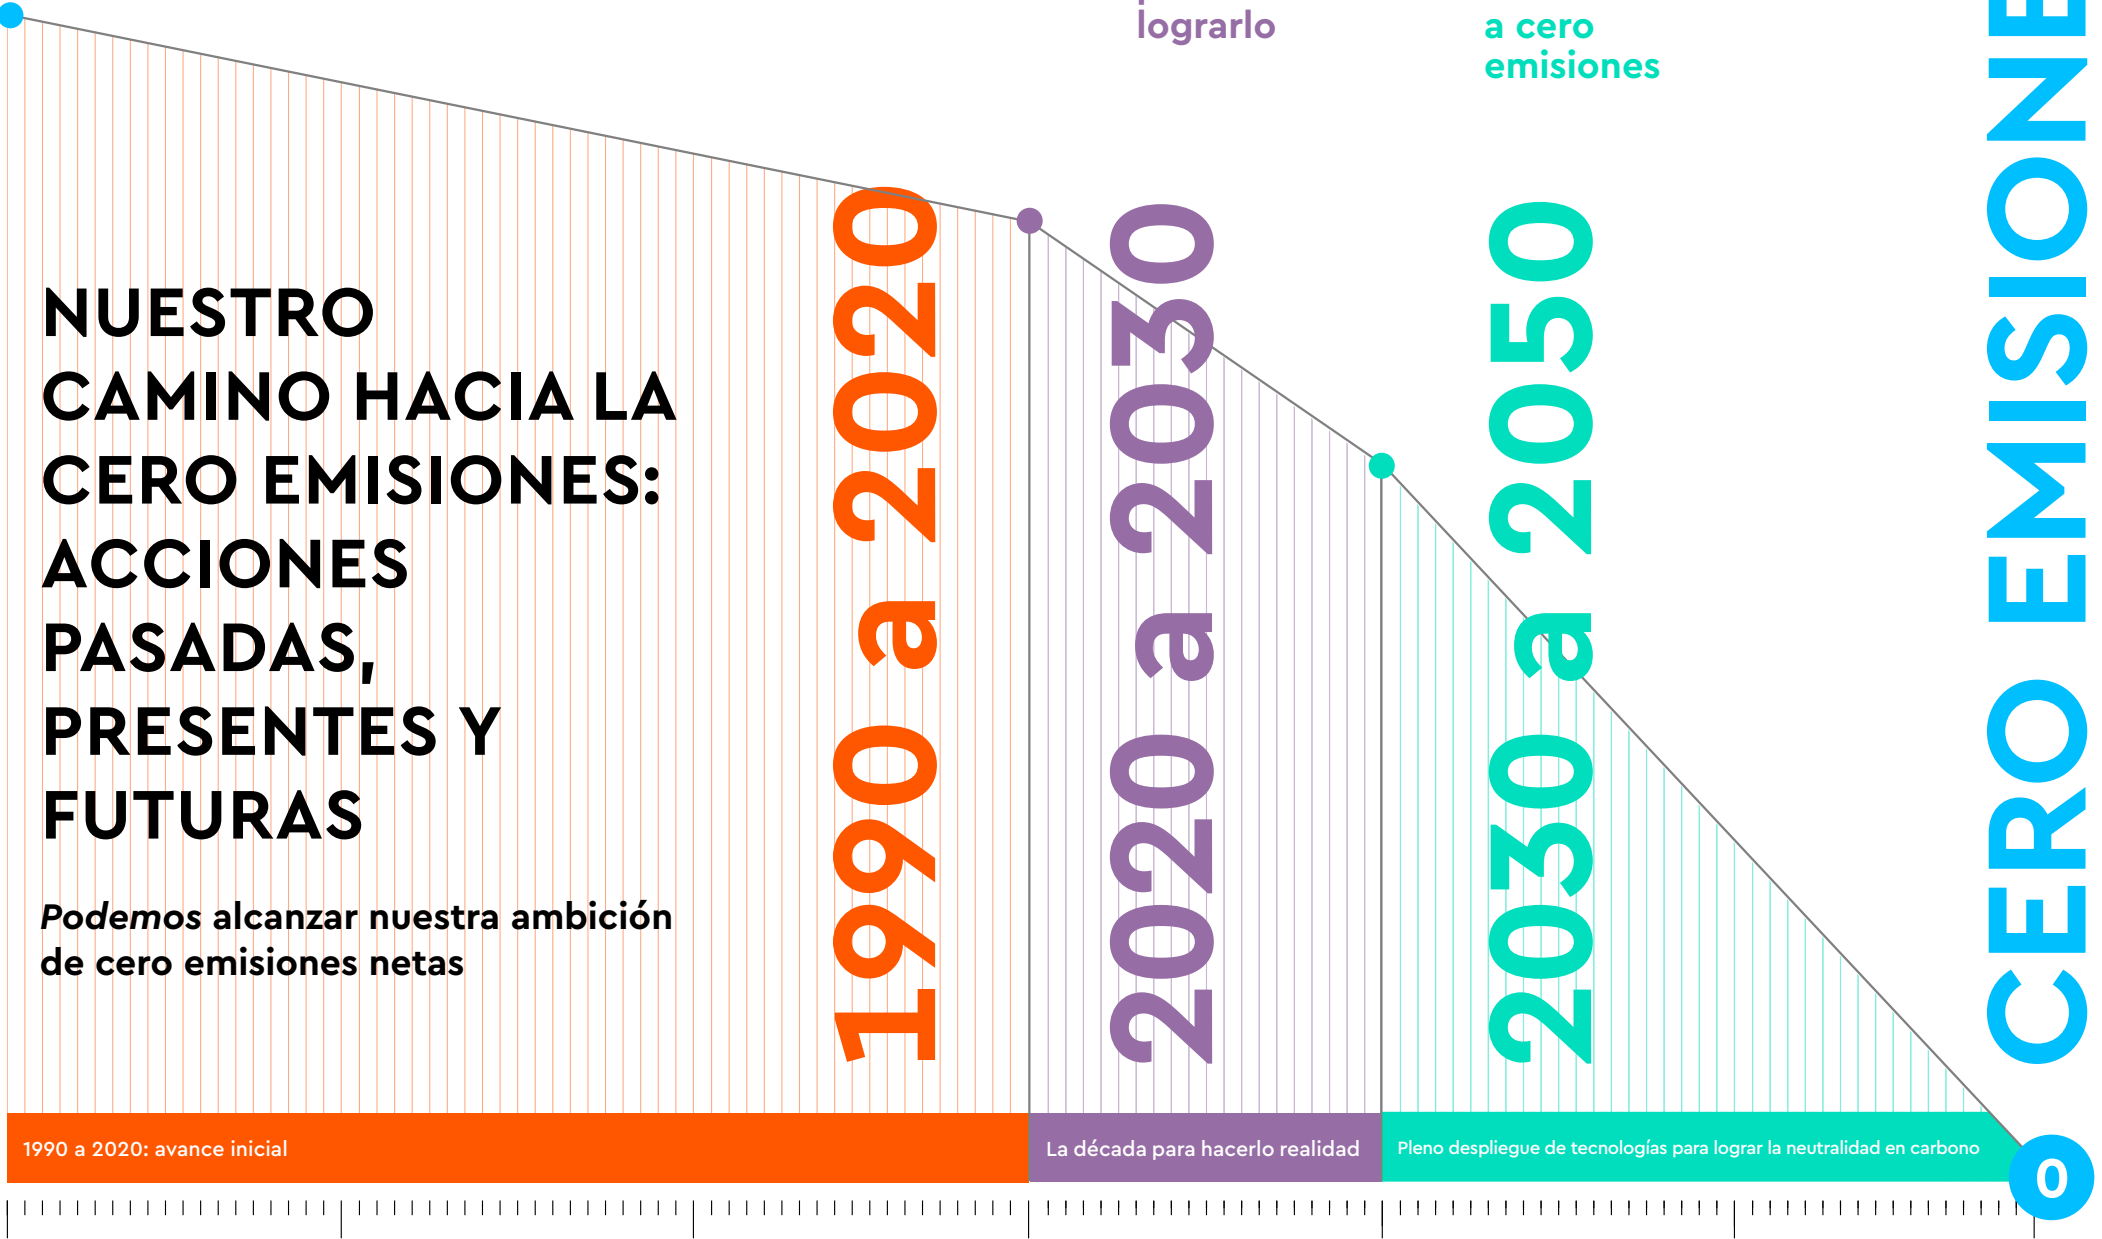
lograrlo

a cero emisiones

NUESTRO CAMINO HACIA LA CERO EMISIONES: ACCIONES PASADAS, PRESENTES Y FUTURAS

*Podemos* alcanzar nuestra ambición de cero emisiones netas

1990 a 2020

2020 a 2030

2030 a 2050

CERO EMISIONE

1990 a 2020: avance inicial

La década para hacerlo realidad

Pleno despliegue de tecnologías para lograr la neutralidad en carbono

0